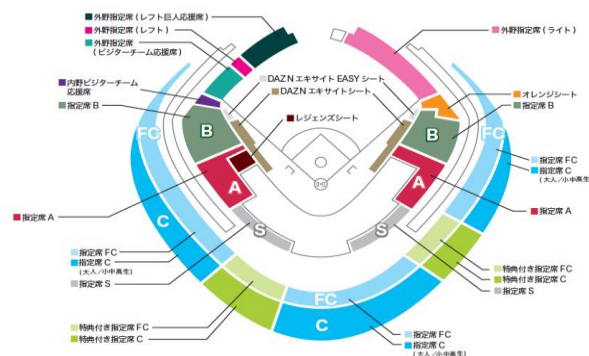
外野指定席（レフト巨人応援席）
外野指定席（レフト）
外野指定席（ビジター一チーム応援席）
内野ビジターチーム応援席
指定席 B
DAZN エキサイト EASY シート
DAZN エキサイトシート
レジェンズシート
外野指定席（ライト）
オレンジシート
指定席 B
B
B
FC
FC
A
A
指定席 FC
指定席 C
（大人／小中高生）
指定席 A
指定席 A
C
S
S
指定席 FC
指定席 C
（大人／小中高生）
指定席 S
特典付き指定席 FC
特典付き指定席 C
指定席 S
FC
C
特典付き指定席 FC
特典付き指定席 C
指定席 FC
指定席 C
（大人／小中高生）